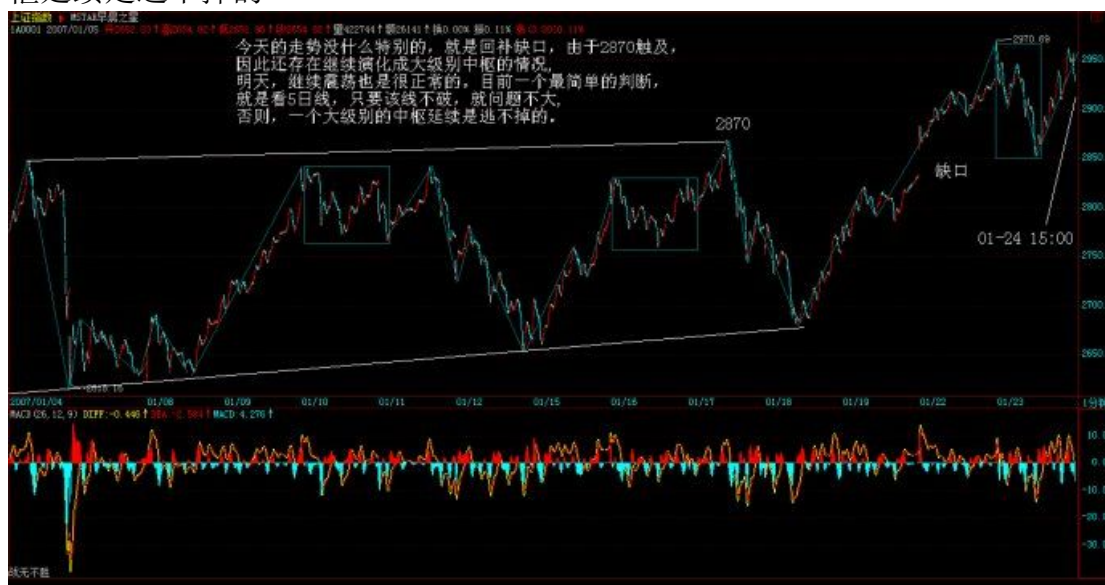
上证指数 MSTAR早晨之星
1A0001 2007/01/05

今天的走势没什么特别的，就是回补缺口，由于2870触及，因此还存在继续演化成大级别中枢的情况，
明天，继续震荡也是很正常的，目前一个最简单的判断，就是看5日线，只要该线不破，就问题不大，
否则，一个大级别的中枢延续是逃不掉的。

2870

2970.69

缺口

01-24 15:00

2950
2900
2850
2800
2750
2700
2650

2616.16

2007/01/04
01/08
01/09
01/10
01/11
01/12
01/15
01/16
01/17
01/18
01/19
01/22
01/23

MACD(26,12,9) DIFF:-0.446 DEA:-2.583 MACD:4.276

10.
0.
-10.
-20.
-30.

战无不胜